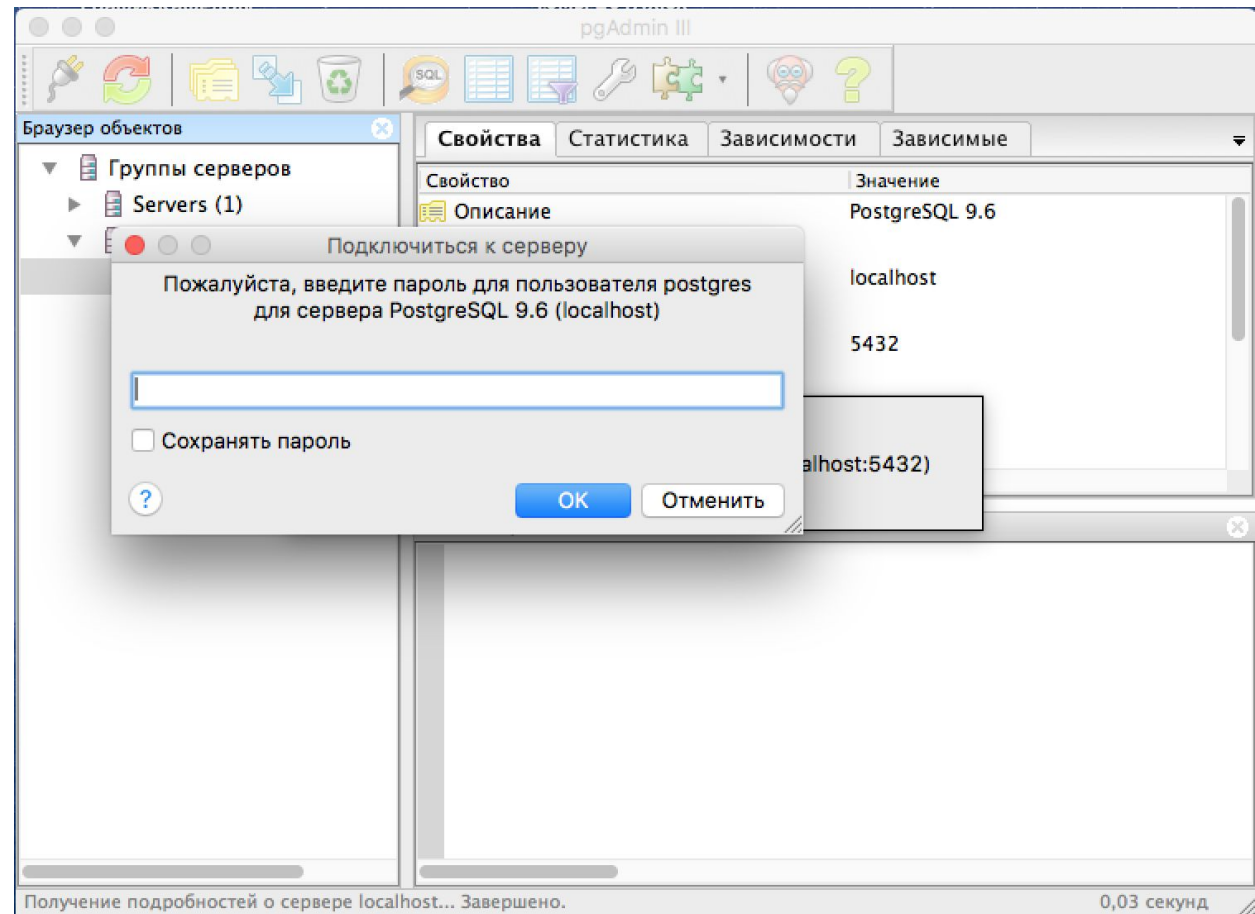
pgAdmin III

Браузер объектов

Группы серверов

Servers (1)

Свойства | Статистика | Зависимости | Зависимые

| Свойство | Значение |
|---|---|
| Описание | PostgreSQL 9.6 |
| | localhost |
| | 5432 |

alhost:5432)

Подключиться к серверу

Пожалуйста, введите пароль для пользователя postgres для сервера PostgreSQL 9.6 (localhost)

Сохранять пароль

?

OK

Отменить

Получение подробностей о сервере localhost... Завершено.

0,03 секунд